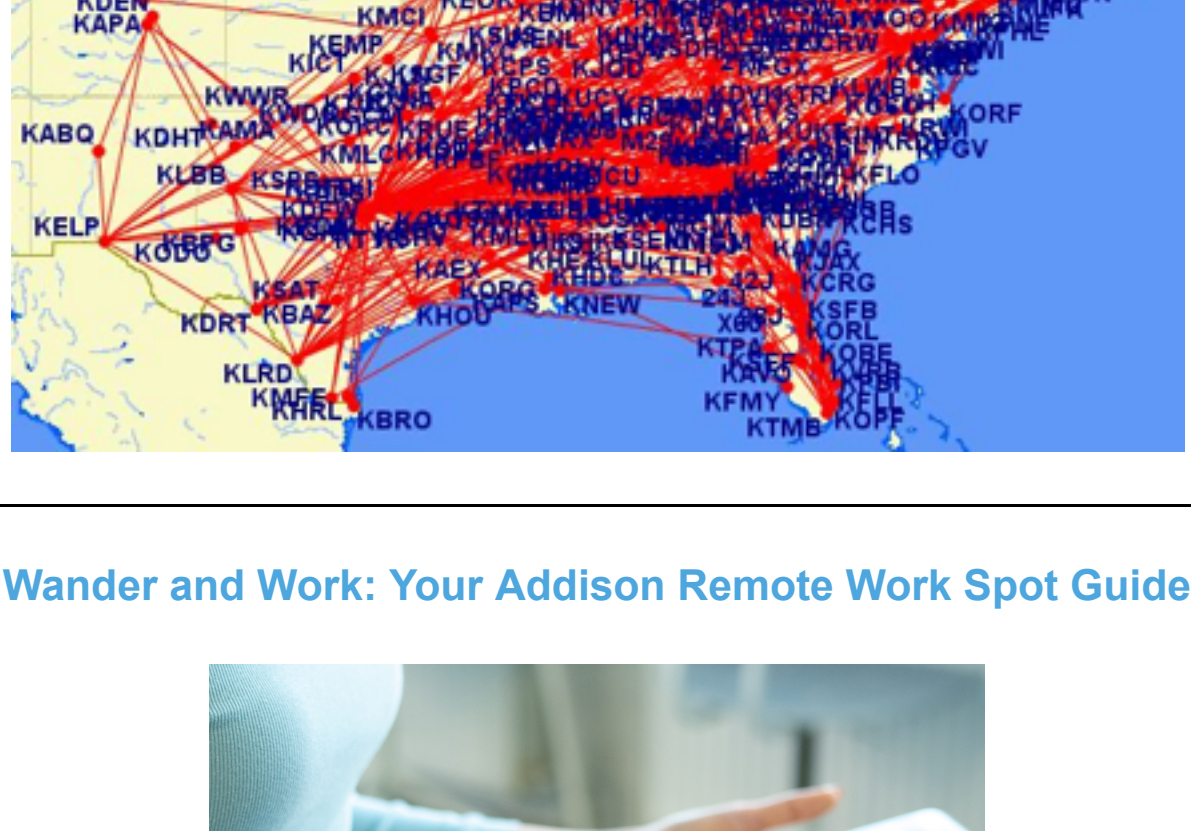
KDEN
KAPA
KMCI
KEMP
KICT
KWWR
KAMA
KABQ
KDHT
KLBB
KELP
KODO
KSAT
KBAZ
KDRT
KLRD
KMFE
KHRL
KBRO
KAEX
KHOU
KNEW
KTLH
42J
24J
X60
KTPA
KAVO
KFMY
KTMB
KOPF
KCRG
KSFB
KORL
KOBE
KFLO
KCHS
KORF
KRWI
KPGV
KDEW
KSEM
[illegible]

Wander and Work: Your Addison Remote Work Spot Guide